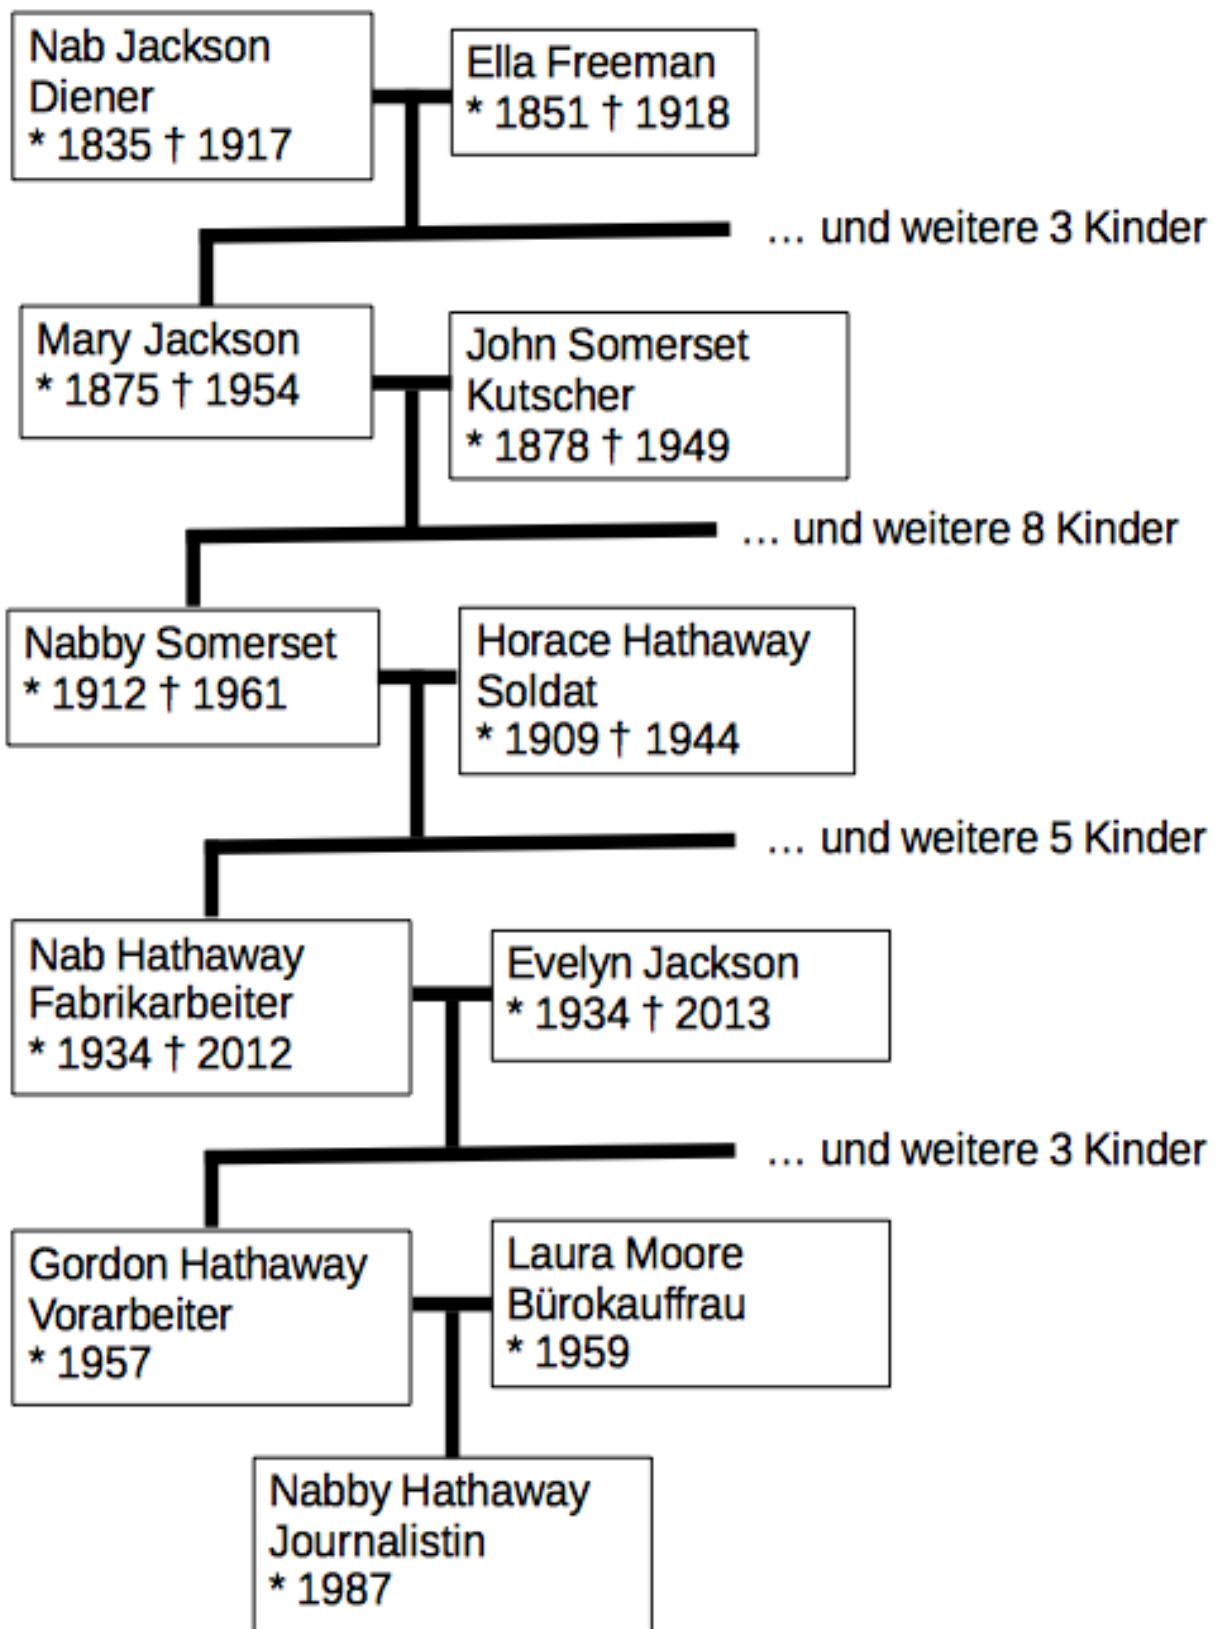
Nab Jackson
Diener
* 1835 † 1917

Ella Freeman
* 1851 † 1918

… und weitere 3 Kinder

Mary Jackson
* 1875 † 1954

John Somerset
Kutscher
* 1878 † 1949

… und weitere 8 Kinder

Nabby Somerset
* 1912 † 1961

Horace Hathaway
Soldat
* 1909 † 1944

… und weitere 5 Kinder

Nab Hathaway
Fabrikarbeiter
* 1934 † 2012

Evelyn Jackson
* 1934 † 2013

… und weitere 3 Kinder

Gordon Hathaway
Vorarbeiter
* 1957

Laura Moore
Bürokauffrau
* 1959

Nabby Hathaway
Journalistin
* 1987